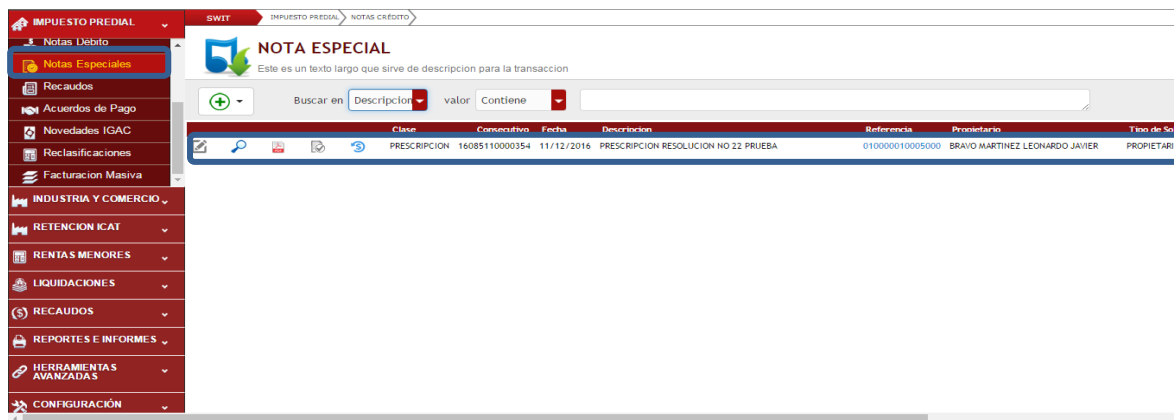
IMPUESTO PREDIAL
Notas Debito
Notas Especiales
Recaudos
Acuerdos de Pago
Novedades IGAC
Reclasificaciones
Facturacion Masiva
INDUSTRIA Y COMERCIO
RETENCION ICAT
RENTAS MENORES
LIQUIDACIONES
RECAUDOS
REPORTES E INFORMES
HERRAMIENTAS AVANZADAS
CONFIGURACIÓN

SWIT
IMPUESTO PREDIAL
NOTAS CRÉDITO

NOTA ESPECIAL
Este es un texto largo que sirve de descripcion para la transaccion

Buscar en Descripcion valor Contiene

| | | | | | Clase | Consecutivo | Fecha | Descripcion | Referencia | Propietario | Tipo de So |
|---|---|---|---|---|---|---|---|---|---|---|---|
| | | | | | PRESCRIPCION | 16085110000354 | 11/12/2016 | PRESCRIPCION RESOLUCION NO 22 PRUEBA | 010000010005000 | BRAVO MARTINEZ LEONARDO JAVIER | PROPIETARI |